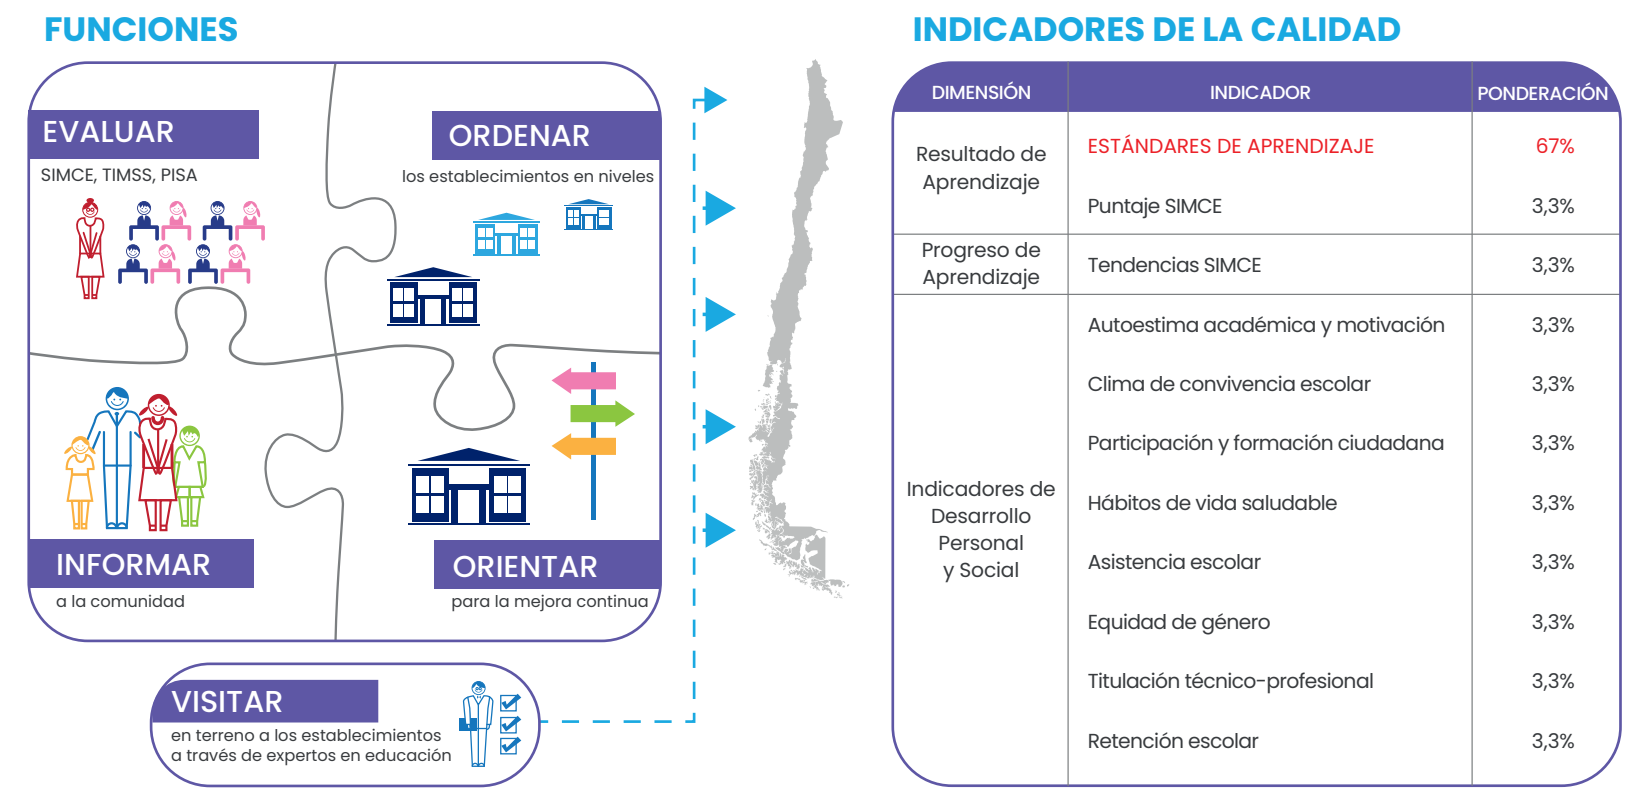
FUNCIONES

EVALUAR
SIMCE, TIMSS, PISA

ORDENAR
los establecimientos en niveles

INFORMAR
a la comunidad

ORIENTAR
para la mejora continua

VISITAR
en terreno a los establecimientos a través de expertos en educación

INDICADORES DE LA CALIDAD

| DIMENSIÓN | INDICADOR | PONDERACIÓN |
|---|---|---|
| Resultado de Aprendizaje | ESTÁNDARES DE APRENDIZAJE | 67% |
| | Puntaje SIMCE | 3,3% |
| Progreso de Aprendizaje | Tendencias SIMCE | 3,3% |
| Indicadores de Desarrollo Personal y Social | Autoestima académica y motivación | 3,3% |
| | Clima de convivencia escolar | 3,3% |
| | Participación y formación ciudadana | 3,3% |
| | Hábitos de vida saludable | 3,3% |
| | Asistencia escolar | 3,3% |
| | Equidad de género | 3,3% |
| | Titulación técnico-profesional | 3,3% |
| | Retención escolar | 3,3% |